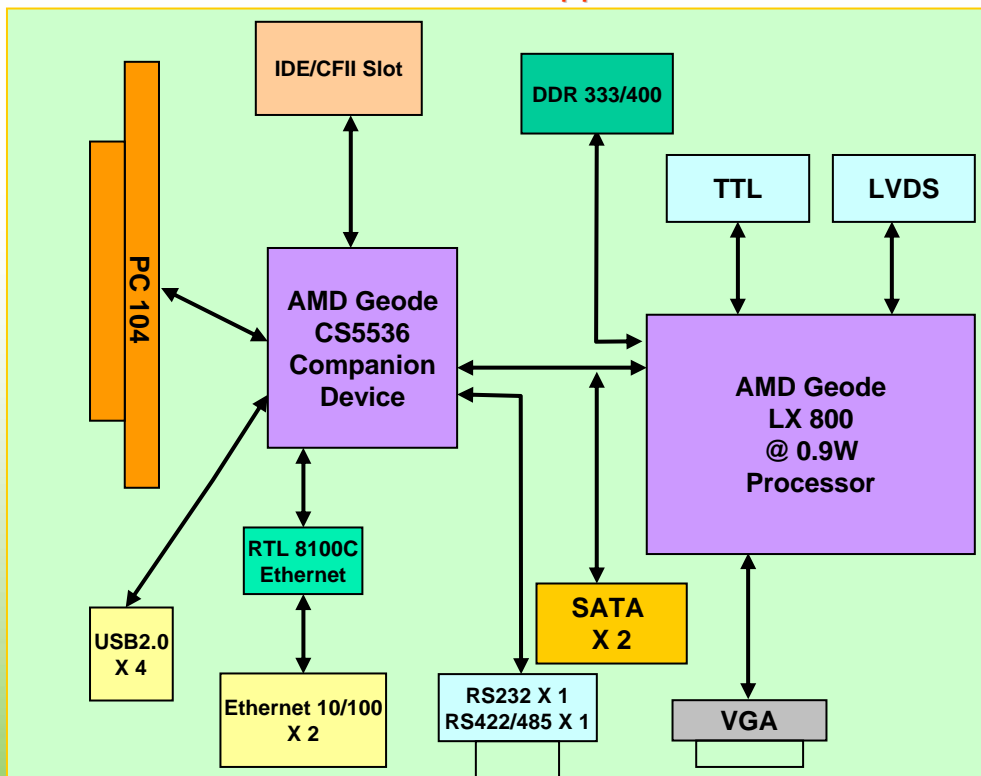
IDE/CFII Slot

DDR 333/400

PC 104

TTL

LVDS

AMD Geode CS5536 Companion Device

AMD Geode LX 800 @ 0.9W Processor

RTL 8100C Ethernet

SATA X 2

USB2.0 X 4

Ethernet 10/100 X 2

RS232 X 1 RS422/485 X 1

VGA